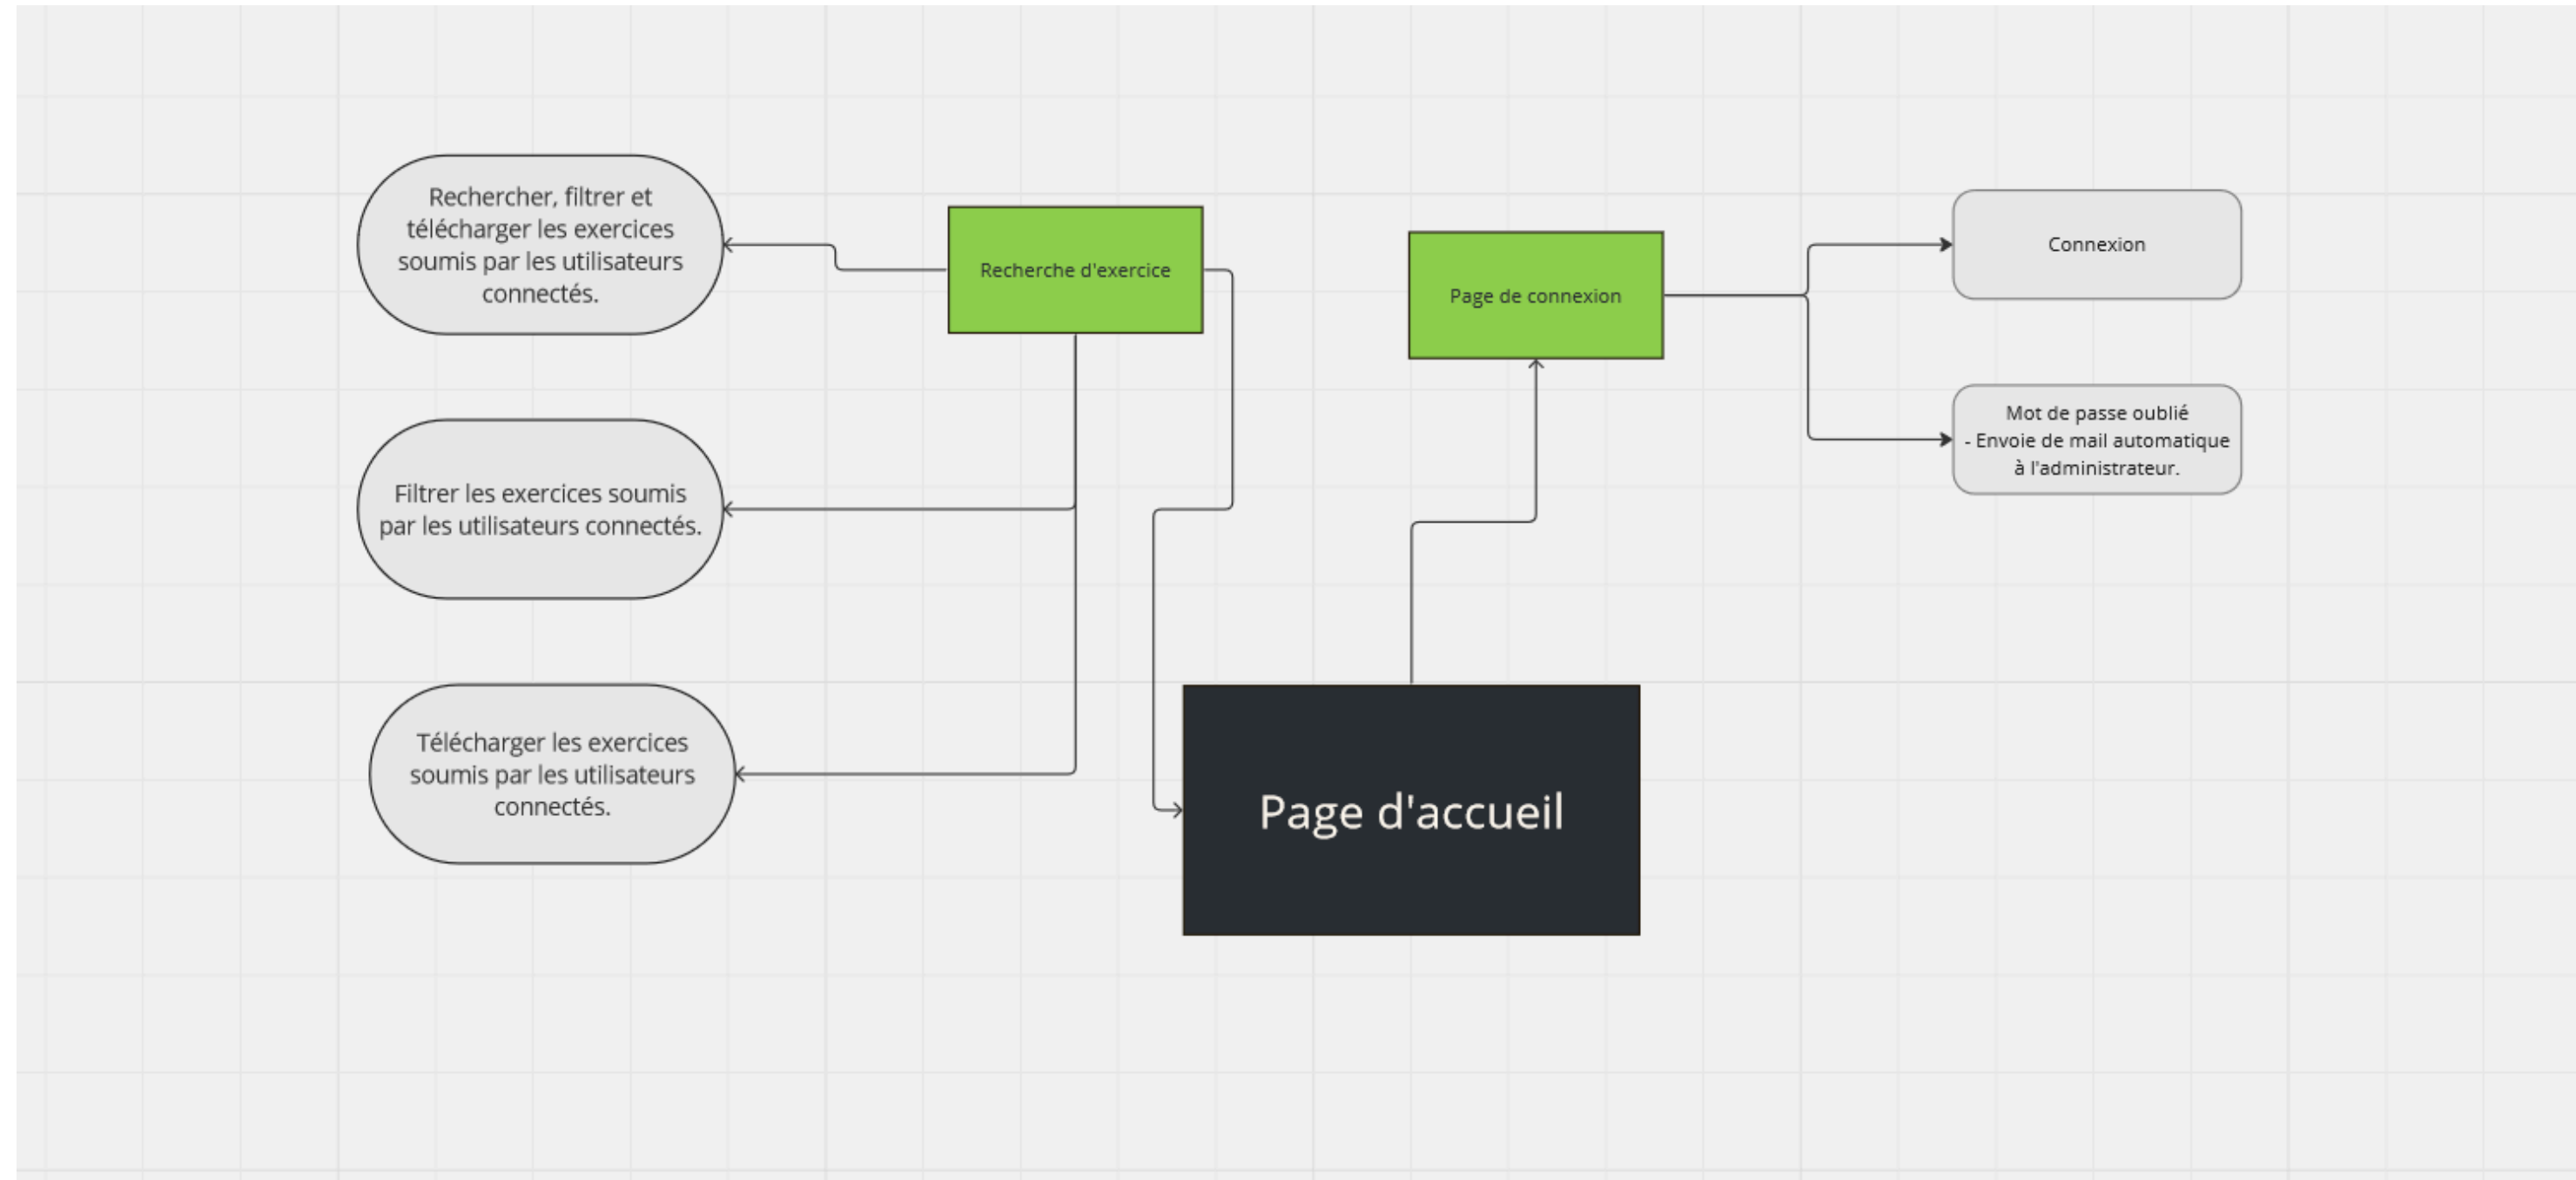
Rechercher, filtrer et télécharger les exercices soumis par les utilisateurs connectés.

Recherche d'exercice

Page de connexion

Connexion

Mot de passe oublié
- Envoie de mail automatique à l'administrateur.

Filtrer les exercices soumis par les utilisateurs connectés.

Télécharger les exercices soumis par les utilisateurs connectés.

Page d'accueil